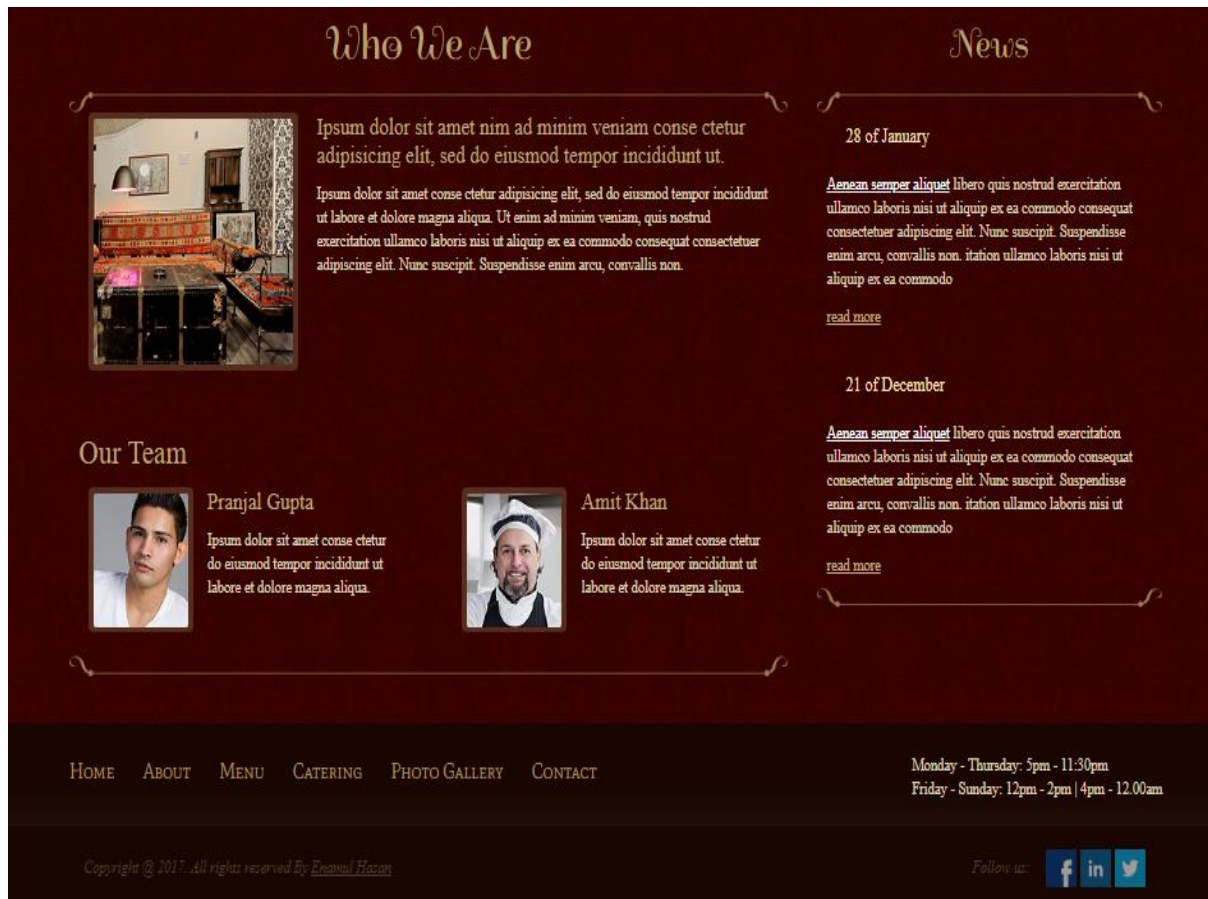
Who We Are

Ipsum dolor sit amet nim ad minim veniam conse ctetur adipisicing elit, sed do eiusmod tempor incididunt ut.

Ipsum dolor sit amet conse ctetur adipisicing elit, sed do eiusmod tempor incididunt ut labore et dolore magna aliqua. Ut enim ad minim veniam, quis nostrud exercitation ullamco laboris nisi ut aliquip ex ea commodo consequat consectetuer adipiscing elit. Nunc suscipit. Suspendisse enim arcu, convallis non.

Our Team

Pranjal Gupta

Ipsum dolor sit amet conse ctetur do eiusmod tempor incididunt ut labore et dolore magna aliqua.

Amit Khan

Ipsum dolor sit amet conse ctetur do eiusmod tempor incididunt ut labore et dolore magna aliqua.

News

28 of January

Aenean semper aliquet libero quis nostrud exercitation ullamco laboris nisi ut aliquip ex ea commodo consequat consectetuer adipiscing elit. Nunc suscipit. Suspendisse enim arcu, convallis non. itation ullamco laboris nisi ut aliquip ex ea commodo

read more

21 of December

Aenean semper aliquet libero quis nostrud exercitation ullamco laboris nisi ut aliquip ex ea commodo consequat consectetuer adipiscing elit. Nunc suscipit. Suspendisse enim arcu, convallis non. itation ullamco laboris nisi ut aliquip ex ea commodo

read more

Home About Menu Catering Photo Gallery Contact

Monday - Thursday: 5pm - 11:30pm
Friday - Sunday: 12pm - 2pm | 4pm - 12.00am

Copyright @ 2017. All rights reserved By Enamul Hasan

Follow us: f in